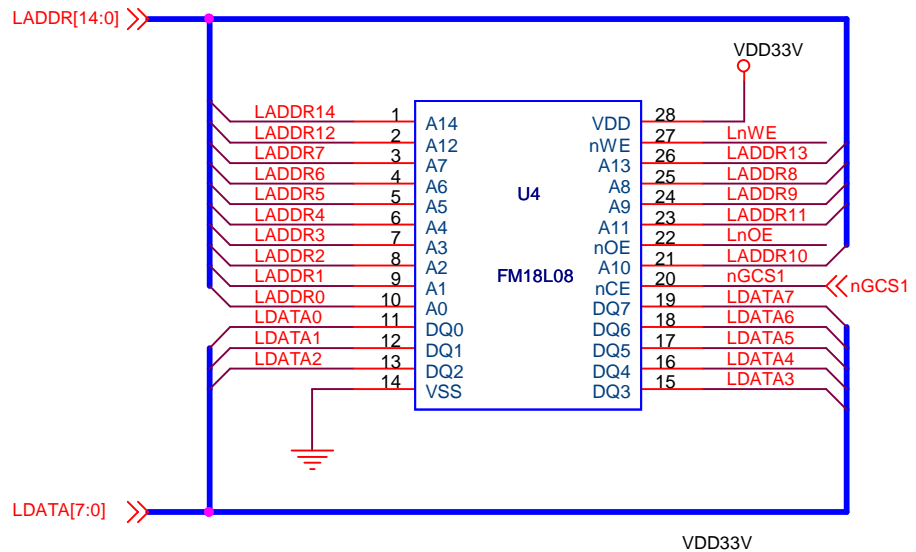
LADDR[14:0]

VDD33V

LADDR14 1 A14
LADDR12 2 A12
LADDR7 3 A7
LADDR6 4 A6
LADDR5 5 A5
LADDR4 6 A4
LADDR3 7 A3
LADDR2 8 A2
LADDR1 9 A1
LADDR0 10 A0
LDATA0 11 DQ0
LDATA1 12 DQ1
LDATA2 13 DQ2
14 VSS

U4

FM18L08

VDD 28
nWE 27 LnWE
A13 26 LADDR13
A8 25 LADDR8
A9 24 LADDR9
A11 23 LADDR11
nOE 22 LnOE
A10 21 LADDR10
nCE 20 nGCS1
DQ7 19 LDATA7
DQ6 18 LDATA6
DQ5 17 LDATA5
DQ4 16 LDATA4
DQ3 15 LDATA3

nGCS1

LDATA[7:0]

VDD33V